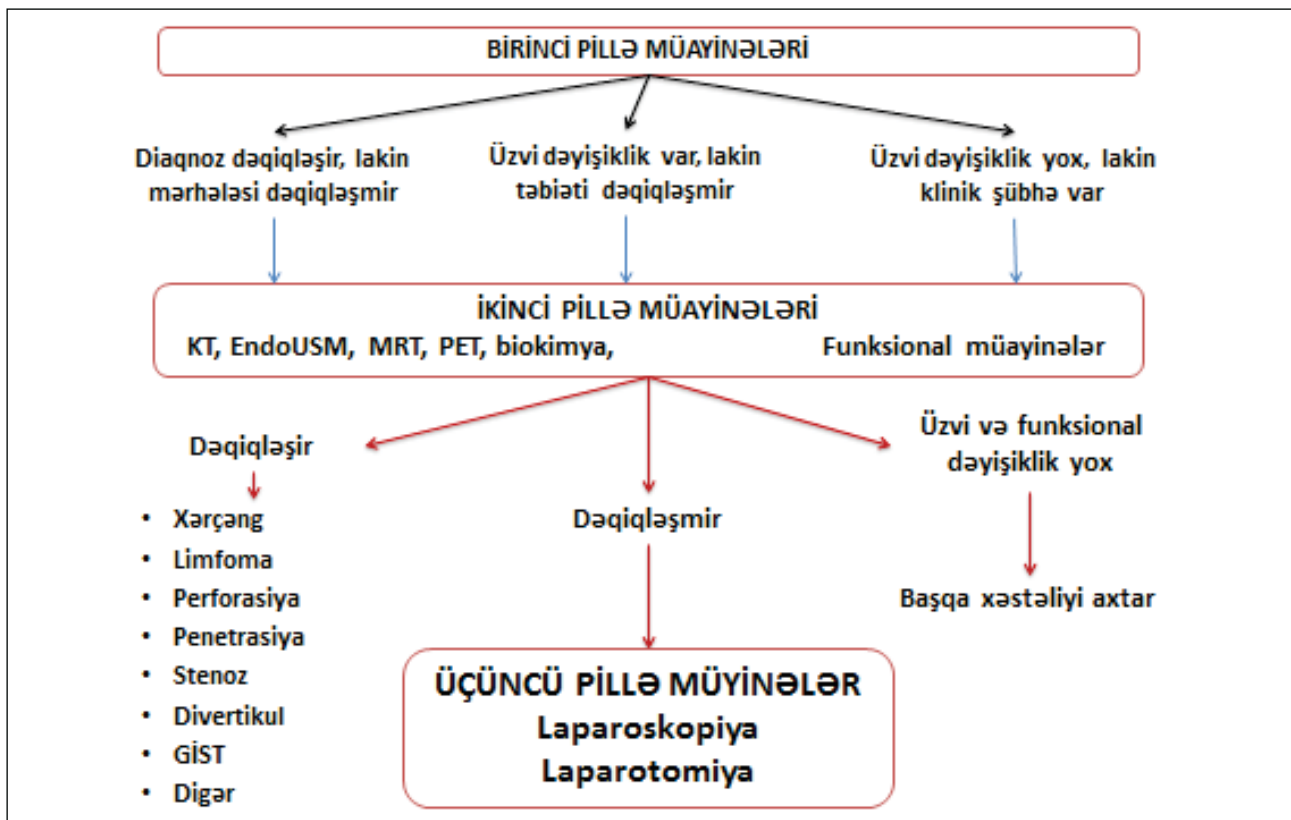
BIRINCI PİLLƏ MÜAYİNƏLƏRİ

Diaqnoz dəqiqləşir, lakin mərhələsi dəqiqləşmir

Üzvi dəyişiklik var, lakin təbiəti dəqiqləşmir

Üzvi dəyişiklik yox, lakin klinik şübhə var

İKİNCİ PİLLƏ MÜAYİNƏLƏRİ
KT, EndoUSM, MRT, PET, biokimya, Funksional müayinələr

Dəqiqləşir

- Xərçəng
- Limfoma
- Perforasiya
- Penetrasiya
- Stenoz
- Divertikul
- GİST
- Digər

Dəqiqləşmir

Üzvi və funksional dəyişiklik yox

Başqa xəstəliyi axtar

ÜÇÜNCÜ PİLLƏ MÜYİNƏLƏR
Laparoskopiya
Laparotomiya